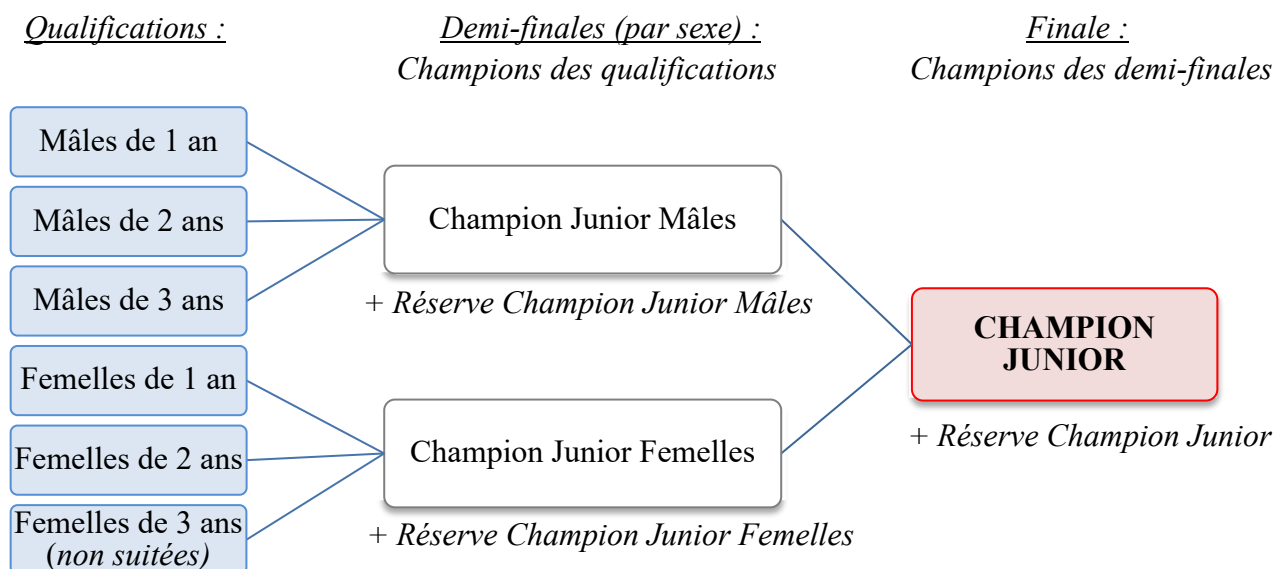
Qualifications :

Demi-finales (par sexe) :
Champions des qualifications

Finale :
Champions des demi-finales

Mâles de 1 an

Mâles de 2 ans

Mâles de 3 ans

Femelles de 1 an

Femelles de 2 ans

Femelles de 3 ans (non suitées)

Champion Junior Mâles

+ Réserve Champion Junior Mâles

Champion Junior Femelles

+ Réserve Champion Junior Femelles

CHAMPION JUNIOR

+ Réserve Champion Junior